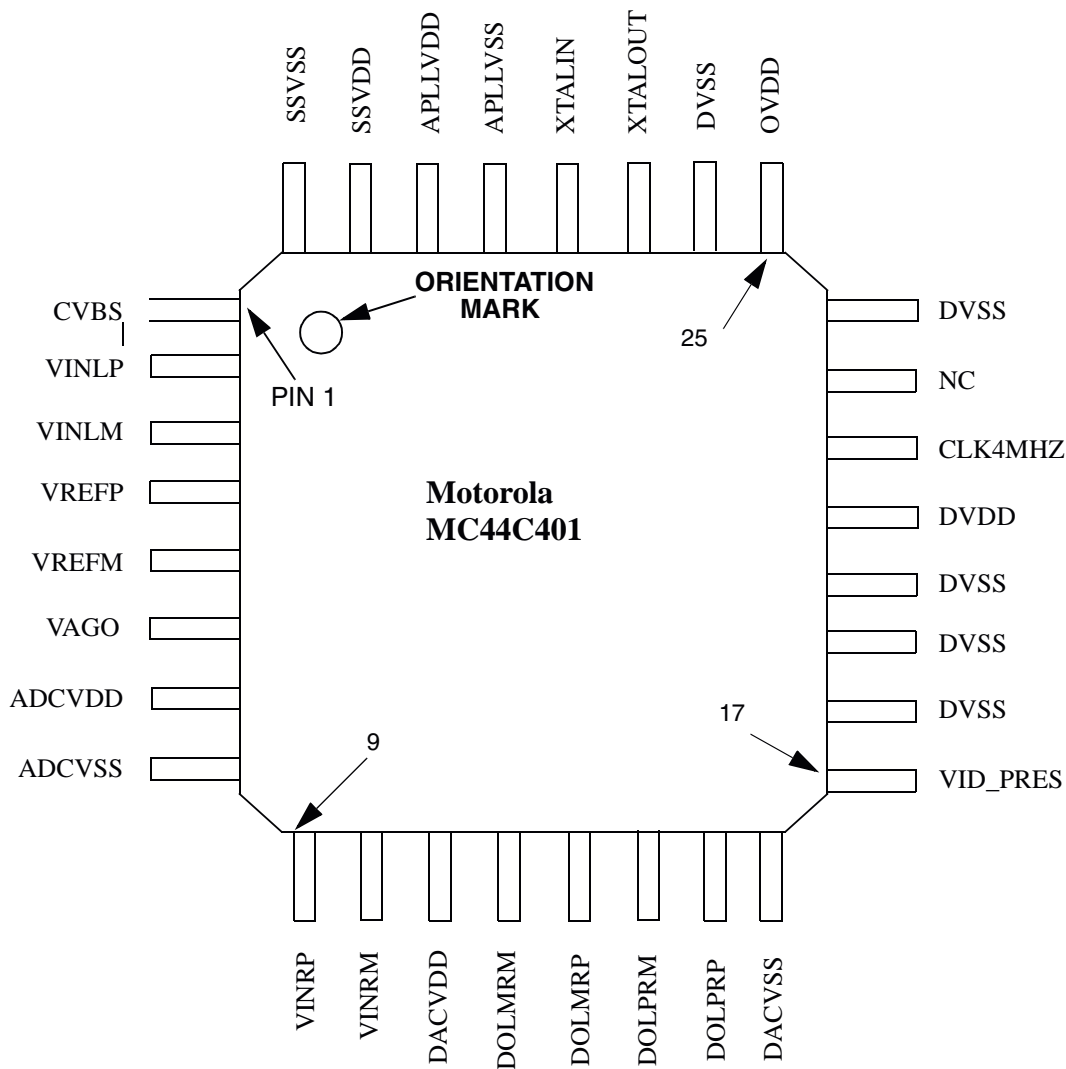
SSVSS
SSVDD
APLLVDD
APLLVSS
XTALIN
XTALOUT
DVSS
OVDD

ORIENTATION MARK

CVBS
VINLP
PIN 1
VINLM
VREFP
VREFM
VAGO
ADCVDD
ADCVSS

25
DVSS
NC
CLK4MHZ
DVDD
DVSS
DVSS
DVSS
17
VID_PRES

Motorola
MC44C401

9

VINRP
VINRM
DACVDD
DOLMRM
DOLMRP
DOLPRM
DOLPRP
DACVSS